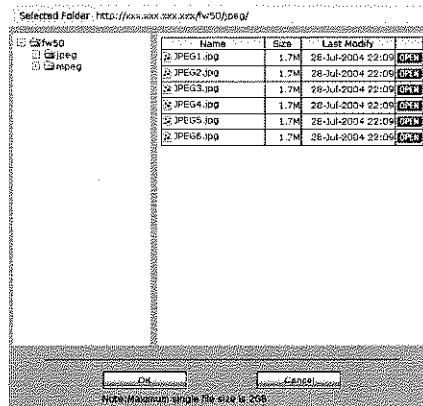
Selected Folder : http://xxx.xxx.xxx.xxx/fw50/jpeg/

fw50
jpeg
mpeg

| Name | Size | Last Modify | |
|---|---|---|---|
| JPEG1.jpg | 1.7M | 28-Jul-2004 22:09 | OPEN |
| JPEG2.jpg | 1.7M | 28-Jul-2004 22:09 | OPEN |
| JPEG3.jpg | 1.7M | 28-Jul-2004 22:09 | OPEN |
| JPEG4.jpg | 1.7M | 28-Jul-2004 22:09 | OPEN |
| JPEG5.jpg | 1.7M | 28-Jul-2004 22:09 | OPEN |
| JPEG6.jpg | 1.7M | 28-Jul-2004 22:09 | OPEN |

Ok
Cancel
Note:Maximum single file size is 2GB